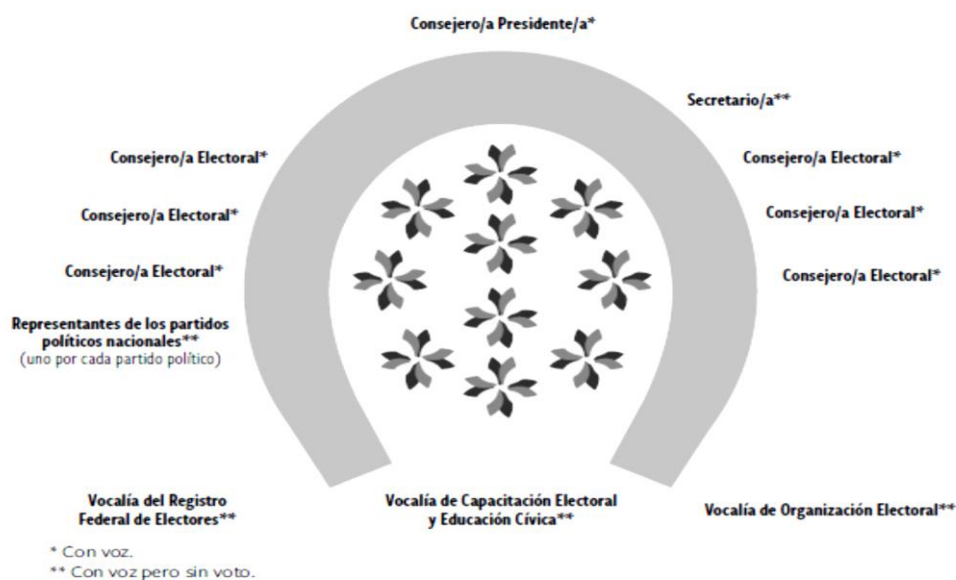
Consejero/a Presidente/a*

Secretario/a**

Consejero/a Electoral*

Consejero/a Electoral*

Consejero/a Electoral*

Consejero/a Electoral*

Consejero/a Electoral*

Consejero/a Electoral*

Representantes de los partidos políticos nacionales**
(uno por cada partido político)

Vocalía del Registro Federal de Electores**

Vocalía de Capacitación Electoral y Educación Cívica**

Vocalía de Organización Electoral**

* Con voz.
** Con voz pero sin voto.